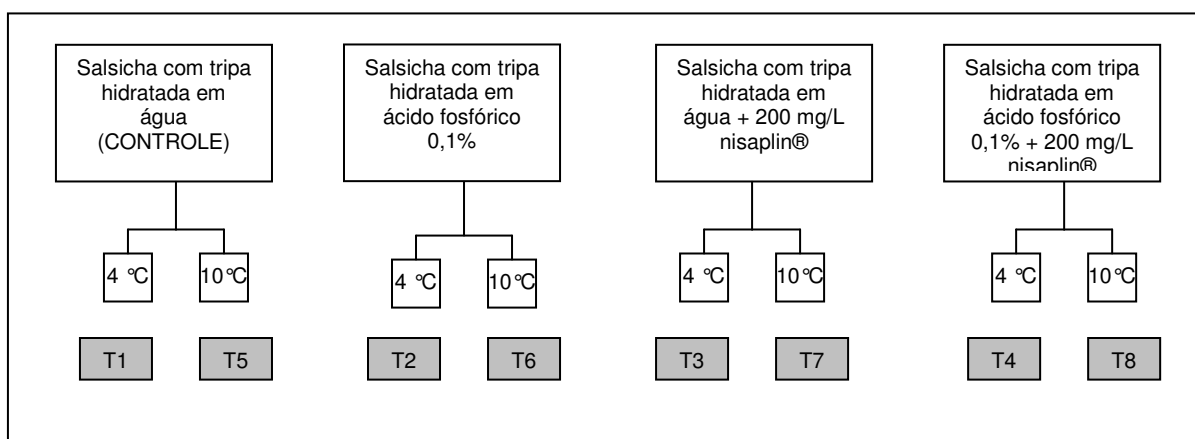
Salsicha com tripa hidratada em água (CONTROLE)

4 °C

10°C

T1

T5

Salsicha com tripa hidratada em ácido fosfórico 0,1%

4 °C

10°C

T2

T6

Salsicha com tripa hidratada em água + 200 mg/L nisaplin®

4 °C

10°C

T3

T7

Salsicha com tripa hidratada em ácido fosfórico 0,1% + 200 mg/L nisaplin®

4 °C

10°C

T4

T8